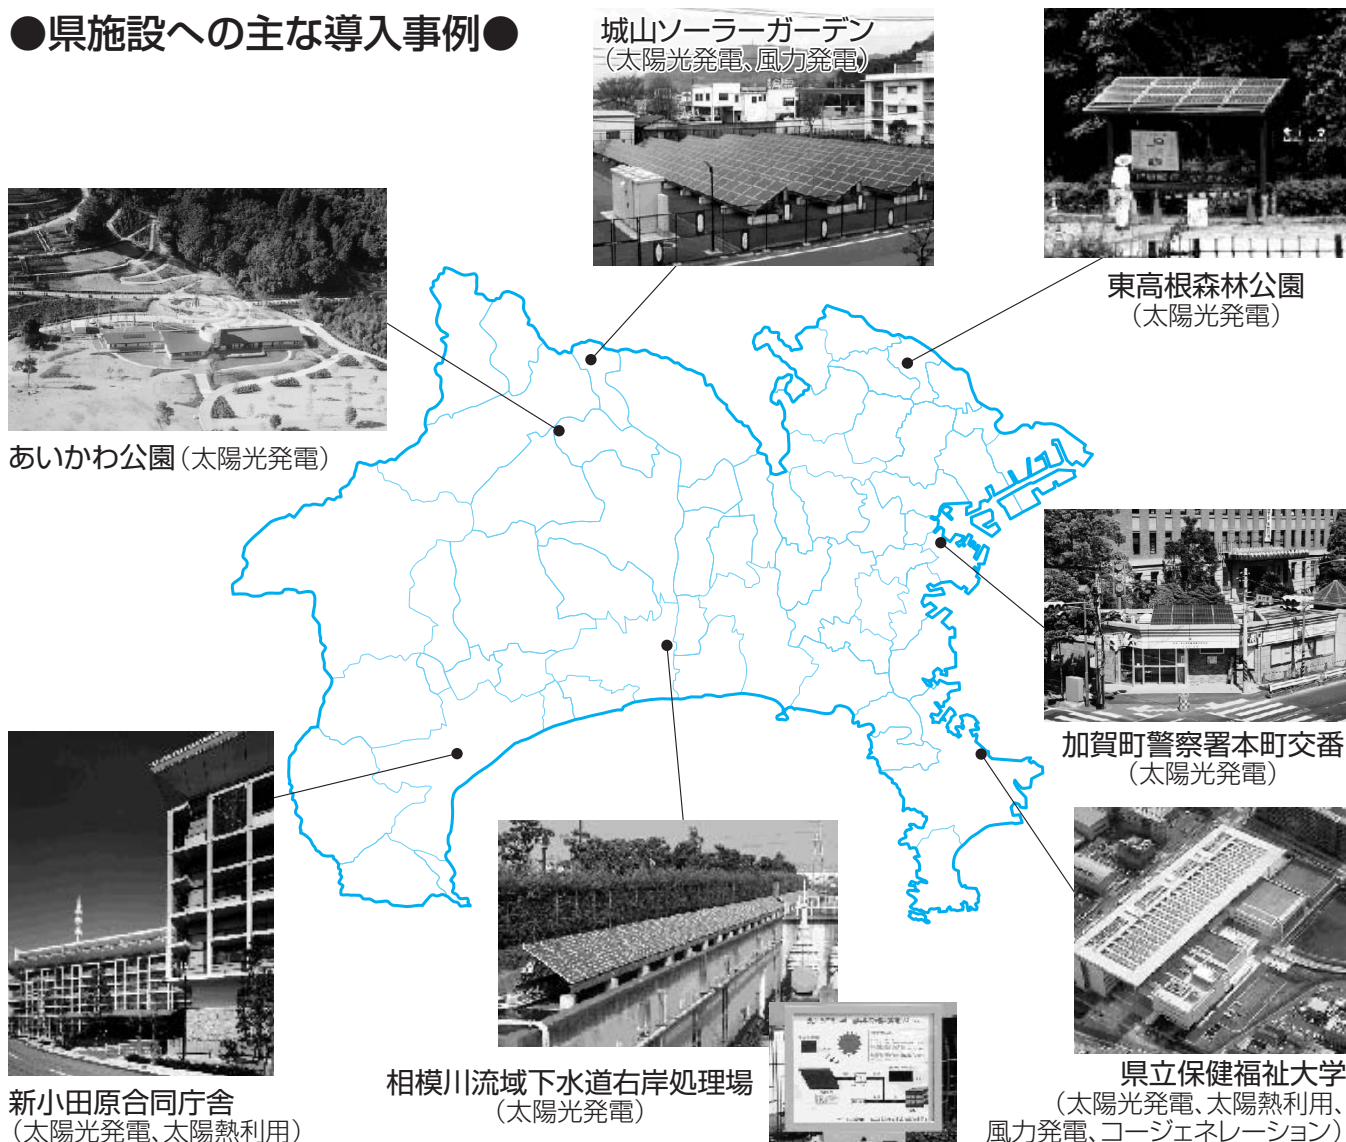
●県施設への主な導入事例●

城山ソーラーガーデン
（太陽光発電、風力発電）

東高根森林公園
（太陽光発電）

あいかわ公園（太陽光発電）

加賀町警察署本町交番
（太陽光発電）

新小田原合同庁舎
（太陽光発電、太陽熱利用）

相模川流域下水道右岸処理場
（太陽光発電）

県立保健福祉大学
（太陽光発電、太陽熱利用、風力発電、コージェネレーション）